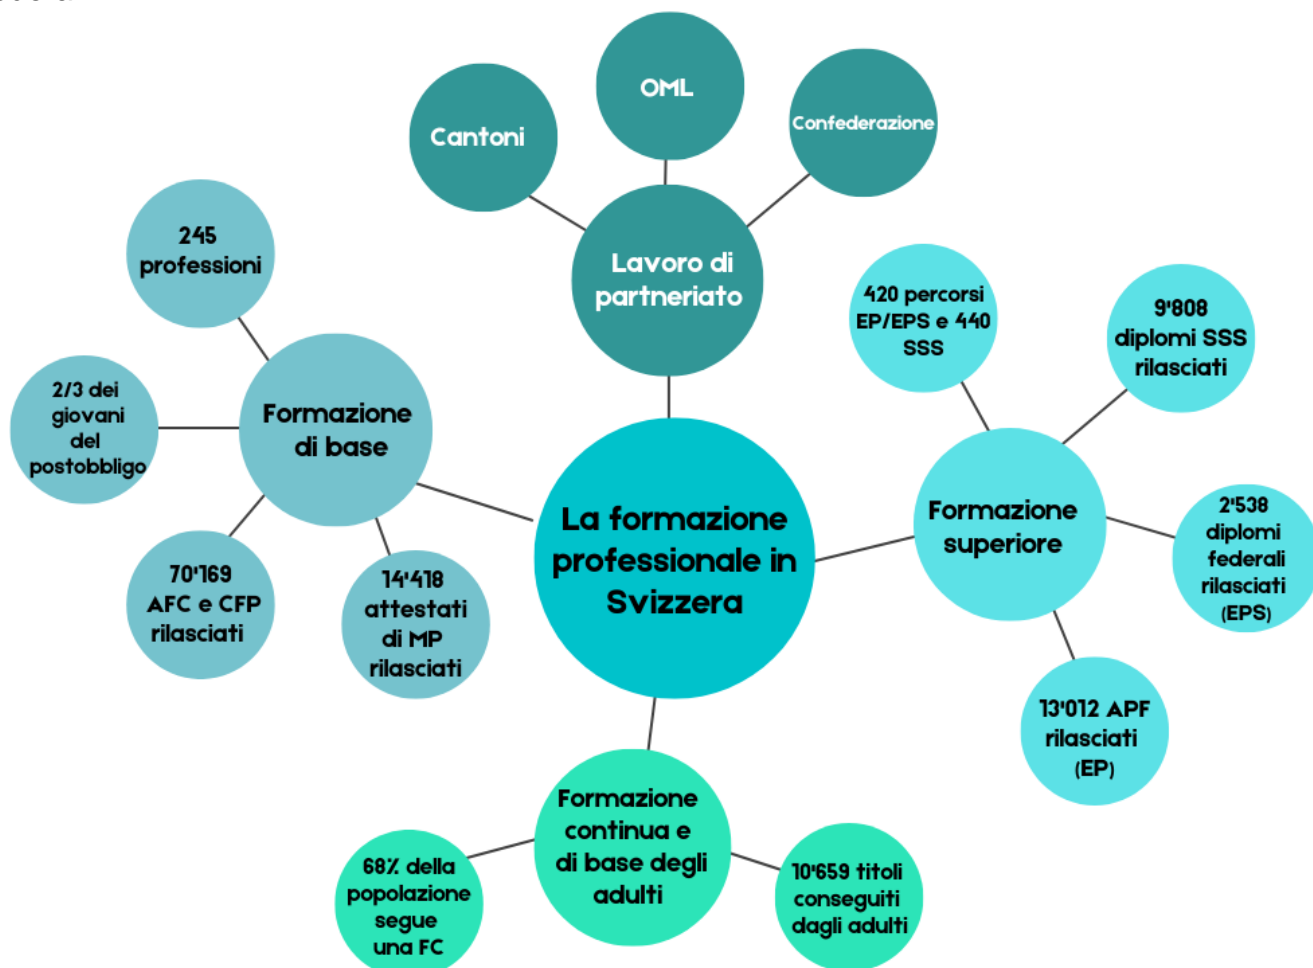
OML

Cantoni

Confederazione

Lavoro di partneriato

245 professioni

2/3 dei giovani del postobbligo

Formazione di base

70'169 AFC e CFP rilasciati

14'418 attestati di MP rilasciati

La formazione professionale in Svizzera

420 percorsi EP/EPS e 440 SSS

9'808 diplomi SSS rilasciati

Formazione superiore

2'538 diplomi federali rilasciati (EPS)

13'012 APF rilasciati (EP)

Formazione continua e di base degli adulti

68% della popolazione segue una FC

10'659 titoli conseguiti dagli adulti